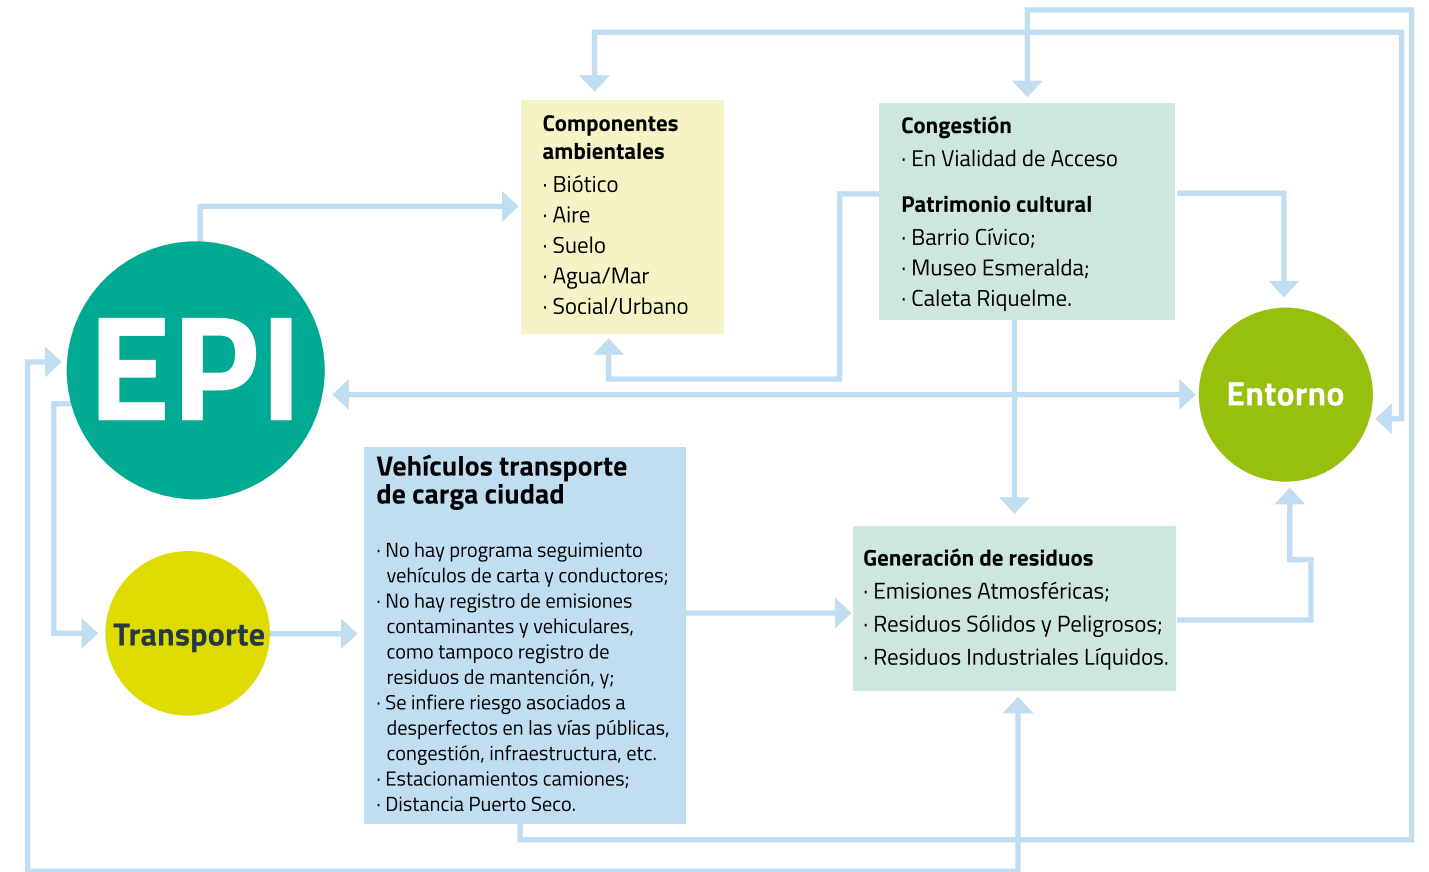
Componentes ambientales
· Biótico
· Aire
· Suelo
· Agua/Mar
· Social/Urbano

Congestión
· En Vialidad de Acceso

Patrimonio cultural
· Barrio Cívico;
· Museo Esmeralda;
· Caleta Riquelme.

EPI

Entorno

Transporte

Vehículos transporte de carga ciudad

· No hay programa seguimiento vehículos de carta y conductores;
· No hay registro de emisiones contaminantes y vehiculares, como tampoco registro de residuos de mantención, y;
· Se infiere riesgo asociados a desperfectos en las vías públicas, congestión, infraestructura, etc.
· Estacionamientos camiones;
· Distancia Puerto Seco.

Generación de residuos
· Emisiones Atmosféricas;
· Residuos Sólidos y Peligrosos;
· Residuos Industriales Líquidos.